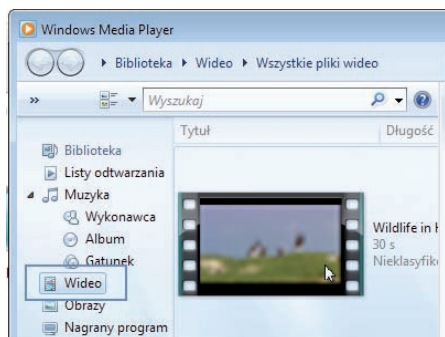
Windows Media Player

▸ Biblioteka ▸ Wideo ▸ Wszystkie pliki wideo

»

Wyszukaj

Tytuł

Długość

Biblioteka

Listy odtwarzania

Muzyka

Wykonawca

Album

Gatunek

Wideo

Obrazy

Nagrany program

Wildlife in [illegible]

30 s

Nieklasyfik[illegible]